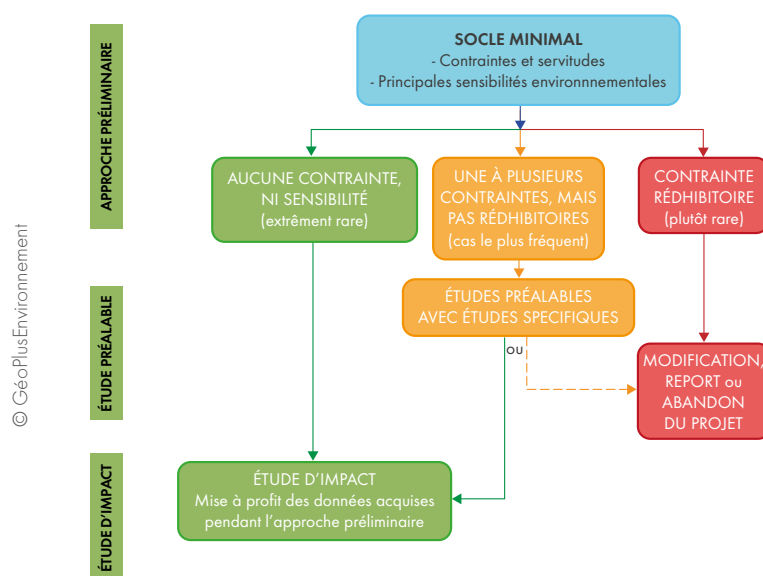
APPROCHE PRÉLIMINAIRE

ÉTUDE PRÉALABLE

ÉTUDE D'IMPACT

© GéoPlusEnvironnement

SOCLE MINIMAL
- Contraintes et servitudes
- Principales sensibilités environnnementales

AUCUNE CONTRAINTE, NI SENSIBILITÉ (extrêment rare)

UNE À PLUSIEURS CONTRAINTES, MAIS PAS RÉDHIBITOIRES (cas le plus fréquent)

CONTRAINTE RÉDHIBITOIRE (plutôt rare)

ÉTUDES PRÉALABLES AVEC ÉTUDES SPECIFIQUES

ou

MODIFICATION, REPORT ou ABANDON DU PROJET

ÉTUDE D'IMPACT
Mise à profit des données acquises pendant l'approche préliminaire